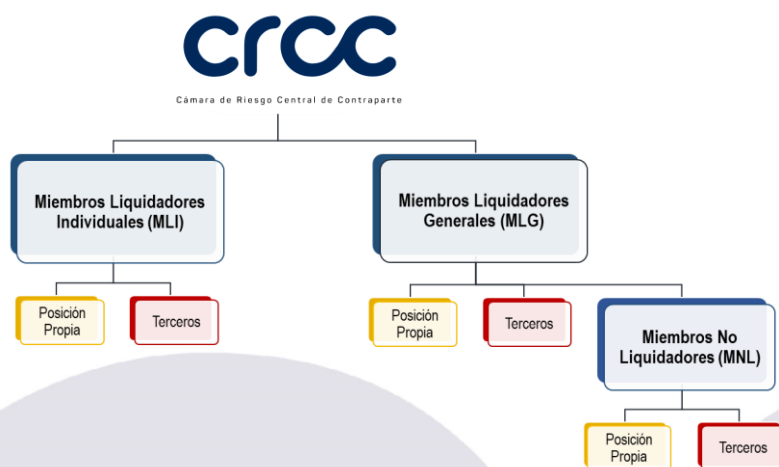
crcc

Cámara de Riesgo Central de Contraparte

Miembros Liquidadores Individuales (MLI)

Posición Propia

Terceros

Miembros Liquidadores Generales (MLG)

Posición Propia

Terceros

Miembros No Liquidadores (MNL)

Posición Propia

Terceros